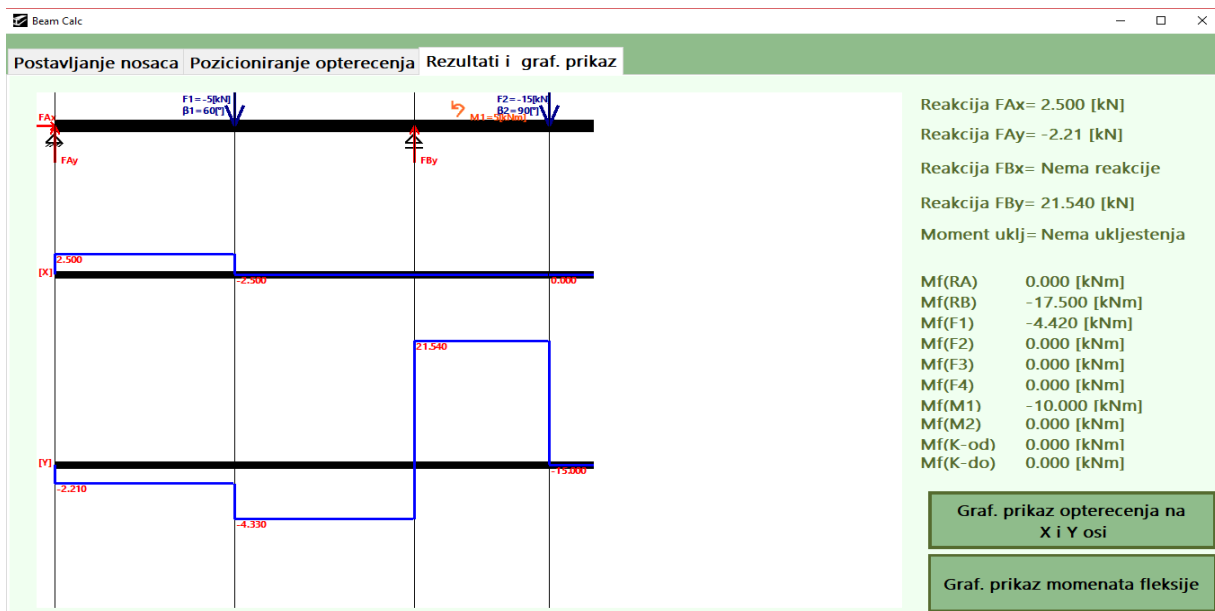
Beam Calc

Postavljanje nosaca | Pozicioniranje opterecenja | Rezultati i graf. prikaz

F1=-5[kN]
β1=60[°]

F2=-15[kN]
β2=90[°]

M1=5[kNm]

FAx

FAy

FBy

2.500

[X]

-2.500

0.000

21.540

[Y]

-15.000

-2.210

-4.330

Reakcija FAx= 2.500 [kN]

Reakcija FAy= -2.21 [kN]

Reakcija FBx= Nema reakcije

Reakcija FBy= 21.540 [kN]

Moment uklj= Nema uklјestenja

| | |
|---|---|
| Mf(RA) | 0.000 [kNm] |
| Mf(RB) | -17.500 [kNm] |
| Mf(F1) | -4.420 [kNm] |
| Mf(F2) | 0.000 [kNm] |
| Mf(F3) | 0.000 [kNm] |
| Mf(F4) | 0.000 [kNm] |
| Mf(M1) | -10.000 [kNm] |
| Mf(M2) | 0.000 [kNm] |
| Mf(K-od) | 0.000 [kNm] |
| Mf(K-do) | 0.000 [kNm] |

Graf. prikaz opterecenja na X i Y osi

Graf. prikaz momenata fleksije